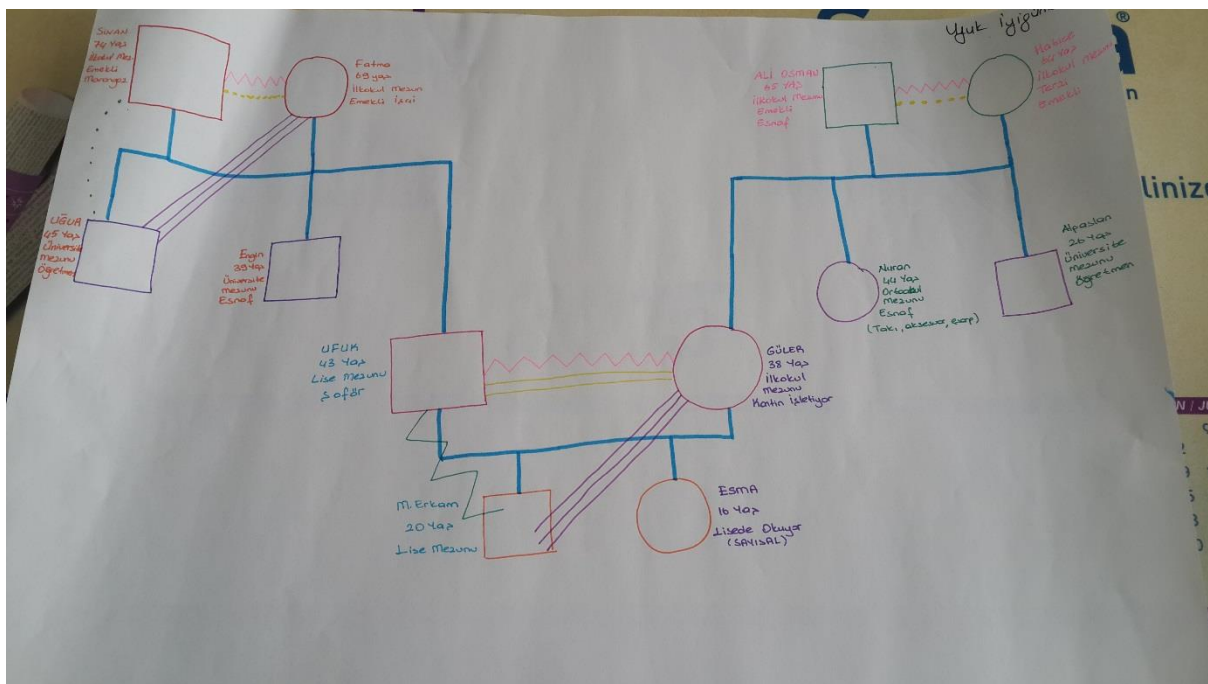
Yuk iyigün

SİNAN
74 Yaş
İlkokul Mez.
Emekli
Memur

Fatma
69 yaş
İlkokul mezun
Emekli İşçi

ALİ OSMAN
65 YAŞ
İlkokul Mezun
Emekli
Esnaf

Hakiye
61 Yaş
İlkokul Mezun
Terzi
Emekli

UĞUR
45 Yaş
Üniversite
mezunu
öğretmen

Engin
39 Yaş
Üniversite
mezunu
Esnaf

Nuran
44 Yaş
Ortaokul
Mezunu
Esnaf
(Takı, aksesuar, eşarp)

Alparslan
26 Yaş
Üniversite
mezunu
öğretmen

UFUK
43 Yaş
Lise Mezunu
Şoför

GÜLER
38 Yaş
ilkokul
mezunu
Kantin İşletiyor

M. Erkam
20 Yaş
Lise Mezunu

ESMA
16 Yaş
Lisede Okuyor
(SAYISAL)

n
linize
N / J